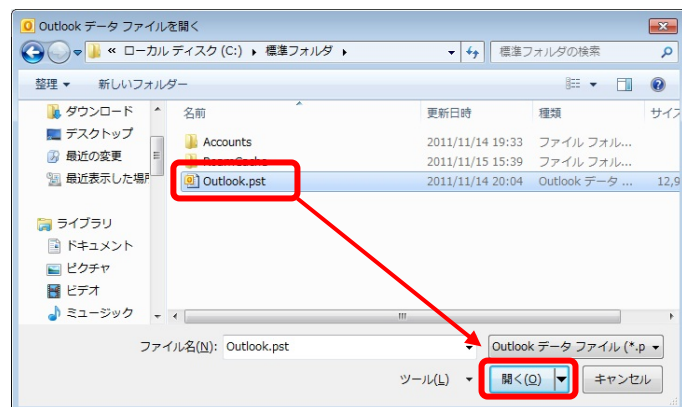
Outlook データ ファイルを開く

« ローカル ディスク (C:) ▸ 標準フォルダ ▸

標準フォルダの検索

整理 ▾ 新しいフォルダー

ダウンロード
デスクトップ
最近の変更
最近表示した場所

ライブラリ
ドキュメント
ピクチャ
ビデオ
ミュージック

| 名前 | 更新日時 | 種類 | サイズ |
|---|---|---|---|
| Accounts | 2011/11/14 19:33 | ファイル フォル... | |
| RoamCache | 2011/11/15 15:39 | ファイル フォル... | |
| Outlook.pst | 2011/11/14 20:04 | Outlook データ ... | 12,9 |

ファイル名(N): Outlook.pst

Outlook データ ファイル (*.p

ツール(L) ▾

開く(O)

キャンセル